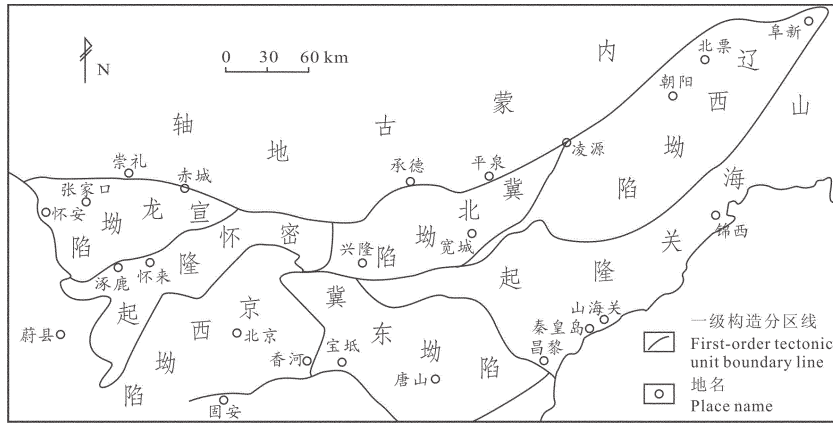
N

0 30 60 km

内

蒙

古

轴

地

北票

阜新

辽

朝阳

西

山

崇礼

赤城

承德

平泉

凌源

坳

海

冀

张家口

怀安

龙

宣

北

陷

陷

坳

怀

密

兴隆

坳

宽城

锦西

关

隆

涿鹿

怀来

陷

起

隆

西

京

北京

冀

起

坳

蔚县

香河

宝坻

东

坳

陷

山海关

秦皇岛

昌黎

唐山

陷

固安

一级构造分区线
First-order tectonic unit boundary line

地名
Place name